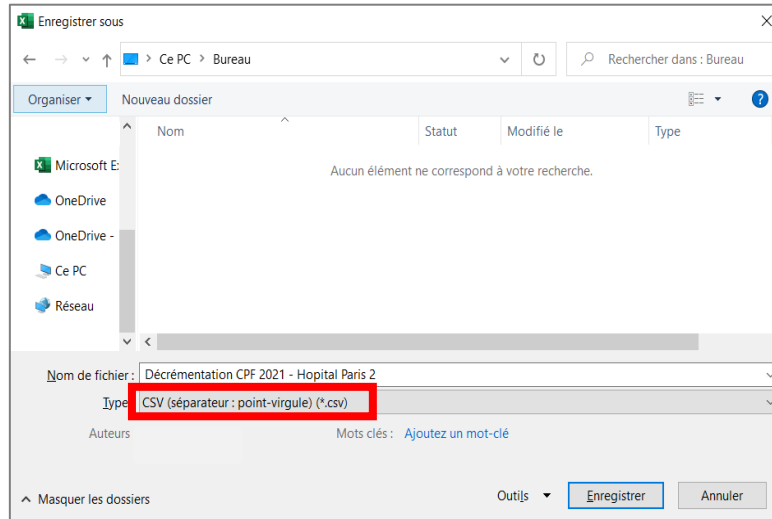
Enregistrer sous

Ce PC > Bureau

Rechercher dans : Bureau

Organiser ▾

Nouveau dossier

Nom

Statut

Modifié le

Type

Microsoft E:

OneDrive

OneDrive -

Ce PC

Réseau

Aucun élément ne correspond à votre recherche.

Nom de fichier : Décrémentation CPF 2021 - Hopital Paris 2

Type : CSV (séparateur : point-virgule) (*.csv)

Auteurs

Mots clés : Ajoutez un mot-clé

Masquer les dossiers

Outils ▾

Enregistrer

Annuler